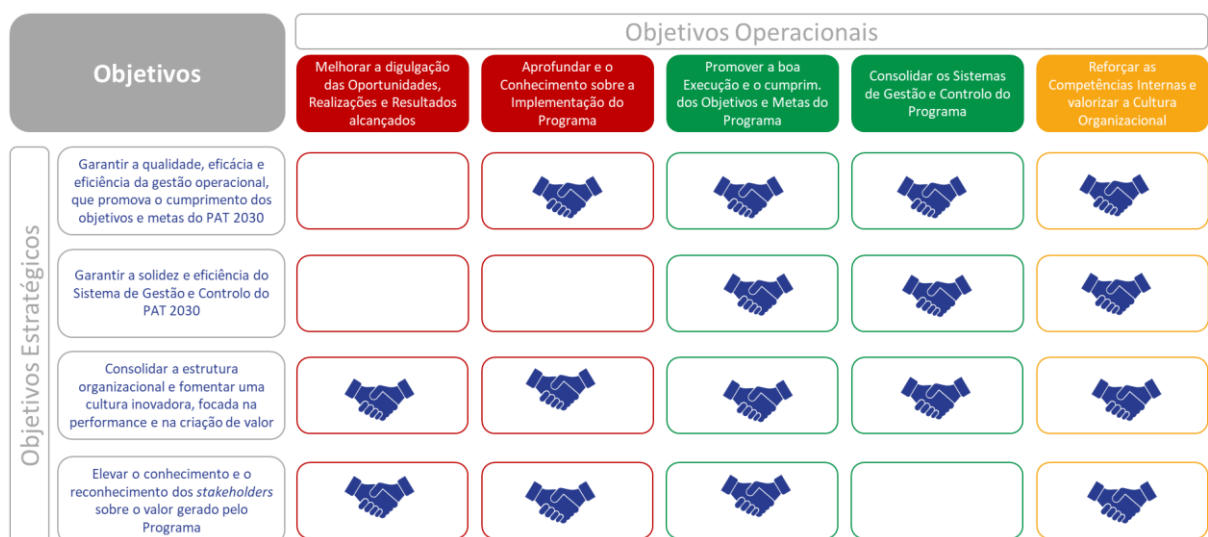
Objetivos

Objetivos Operacionais

Melhorar a digulgação das Oportunidades, Realizações e Resultados alcançados

Aprofundar e o Conhecimento sobre a Implementação do Programa

Promover a boa Execução e o cumprim. dos Objetivos e Metas do Programa

Consolidar os Sistemas de Gestão e Controlo do Programa

Reforçar as Competências Internas e valorizar a Cultura Organizacional

Objetivos Estratégicos

Garantir a qualidade, eficácia e eficiência da gestão operacional, que promova o cumprimento dos objetivos e metas do PAT 2030

Garantir a solidez e eficiência do Sistema de Gestão e Controlo do PAT 2030

Consolidar a estrutura organizacional e fomentar uma cultura inovadora, focada na performance e na criação de valor

Elevar o conhecimento e o reconhecimento dos *stakeholders* sobre o valor gerado pelo Programa